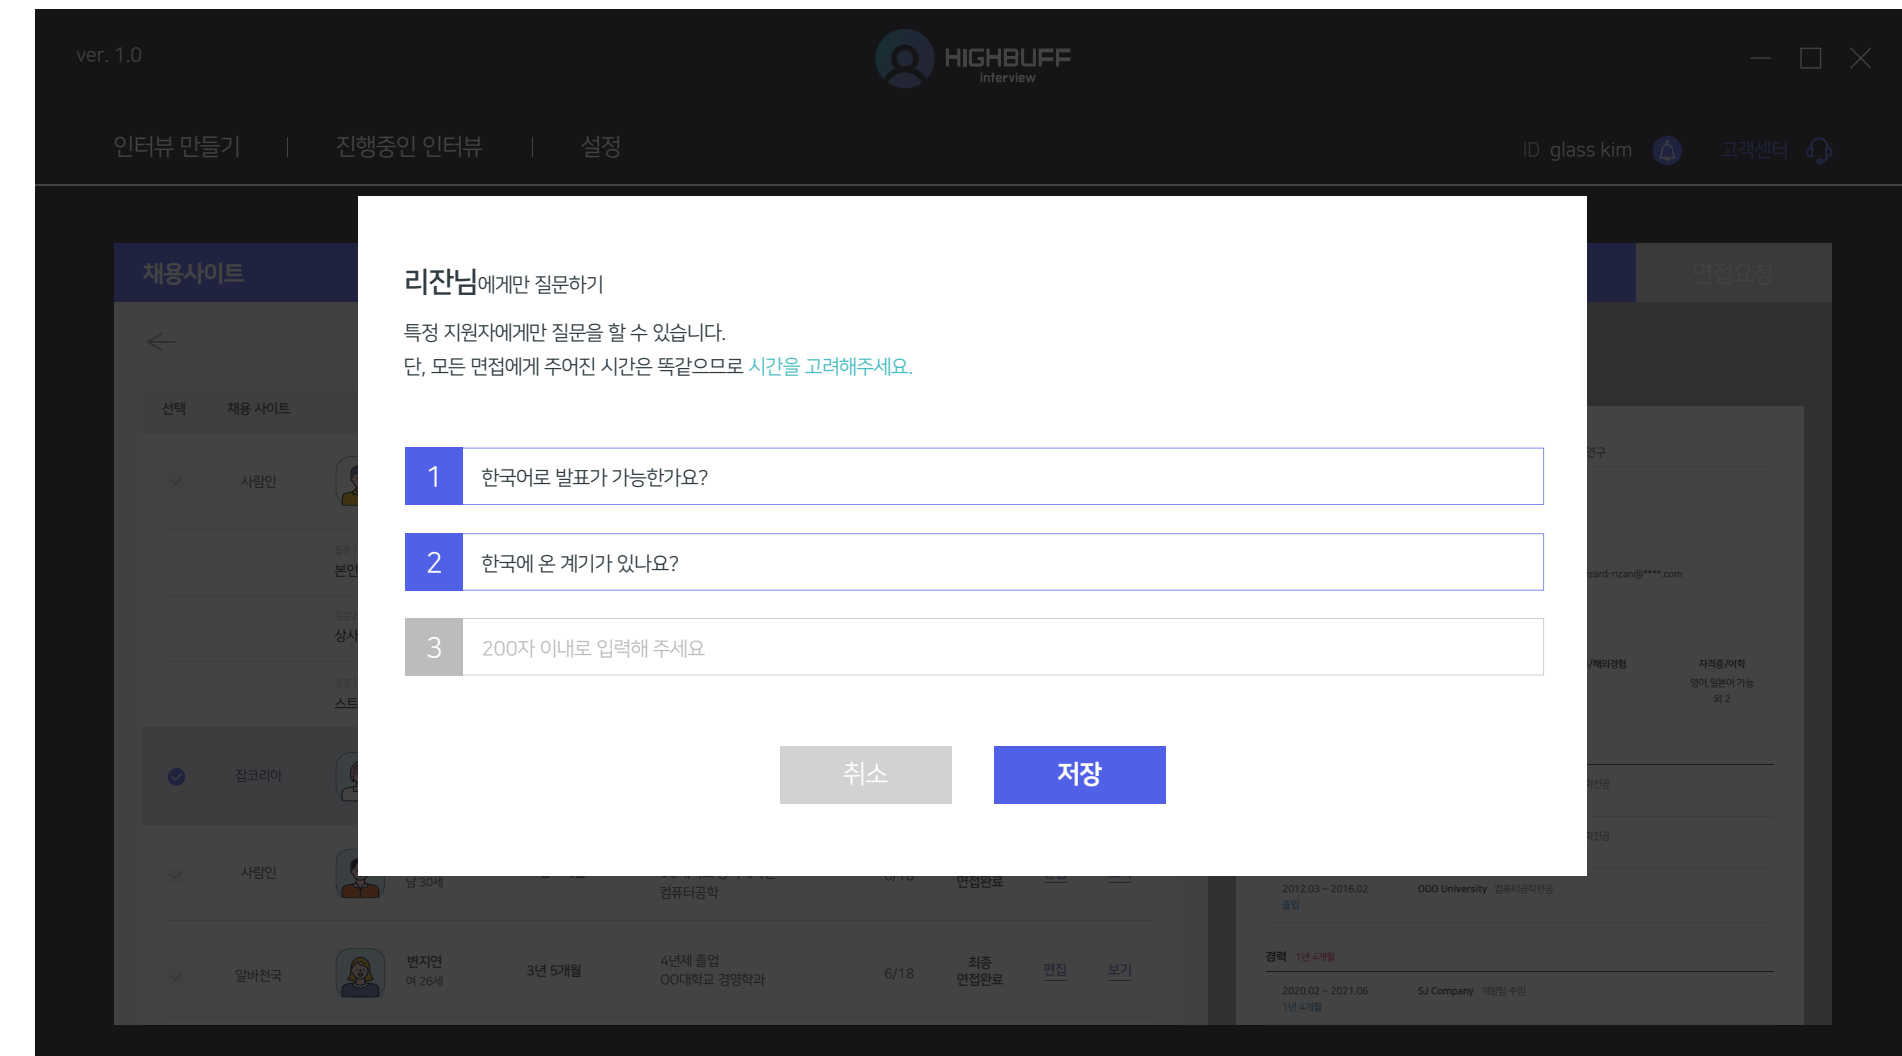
ver. 1.0

HIGHBUFF interview

인터뷰 만들기 | 진행중인 인터뷰 | 설정

ID glass kim 고객센터

채용사이트

면접요청

선택 채용 사이트

사람인

본인

상시

스트

잡코리아

사람인

남 30세

컴퓨터공학

면접완료

알바천국

변지연
여 26세

3년 5개월

4년제 졸업
OO대학교 경영학과

6/18

최종 면접완료

편집

보기

자격증/어학
영어,일본어 가능 외 2

2012.03 ~ 2016.02 졸업

OOO University 컴퓨터공학전공

경력 1년 4개월

2020.02 ~ 2021.06 1년 4개월

SJ Company 개발팀 주임

리잔님에게만 질문하기

특정 지원자에게만 질문을 할 수 있습니다.
단, 모든 면접에게 주어진 시간은 똑같으므로 시간을 고려해주세요.

1 한국어로 발표가 가능한가요?

2 한국에 온 계기가 있나요?

3 200자 이내로 입력해 주세요

취소

저장